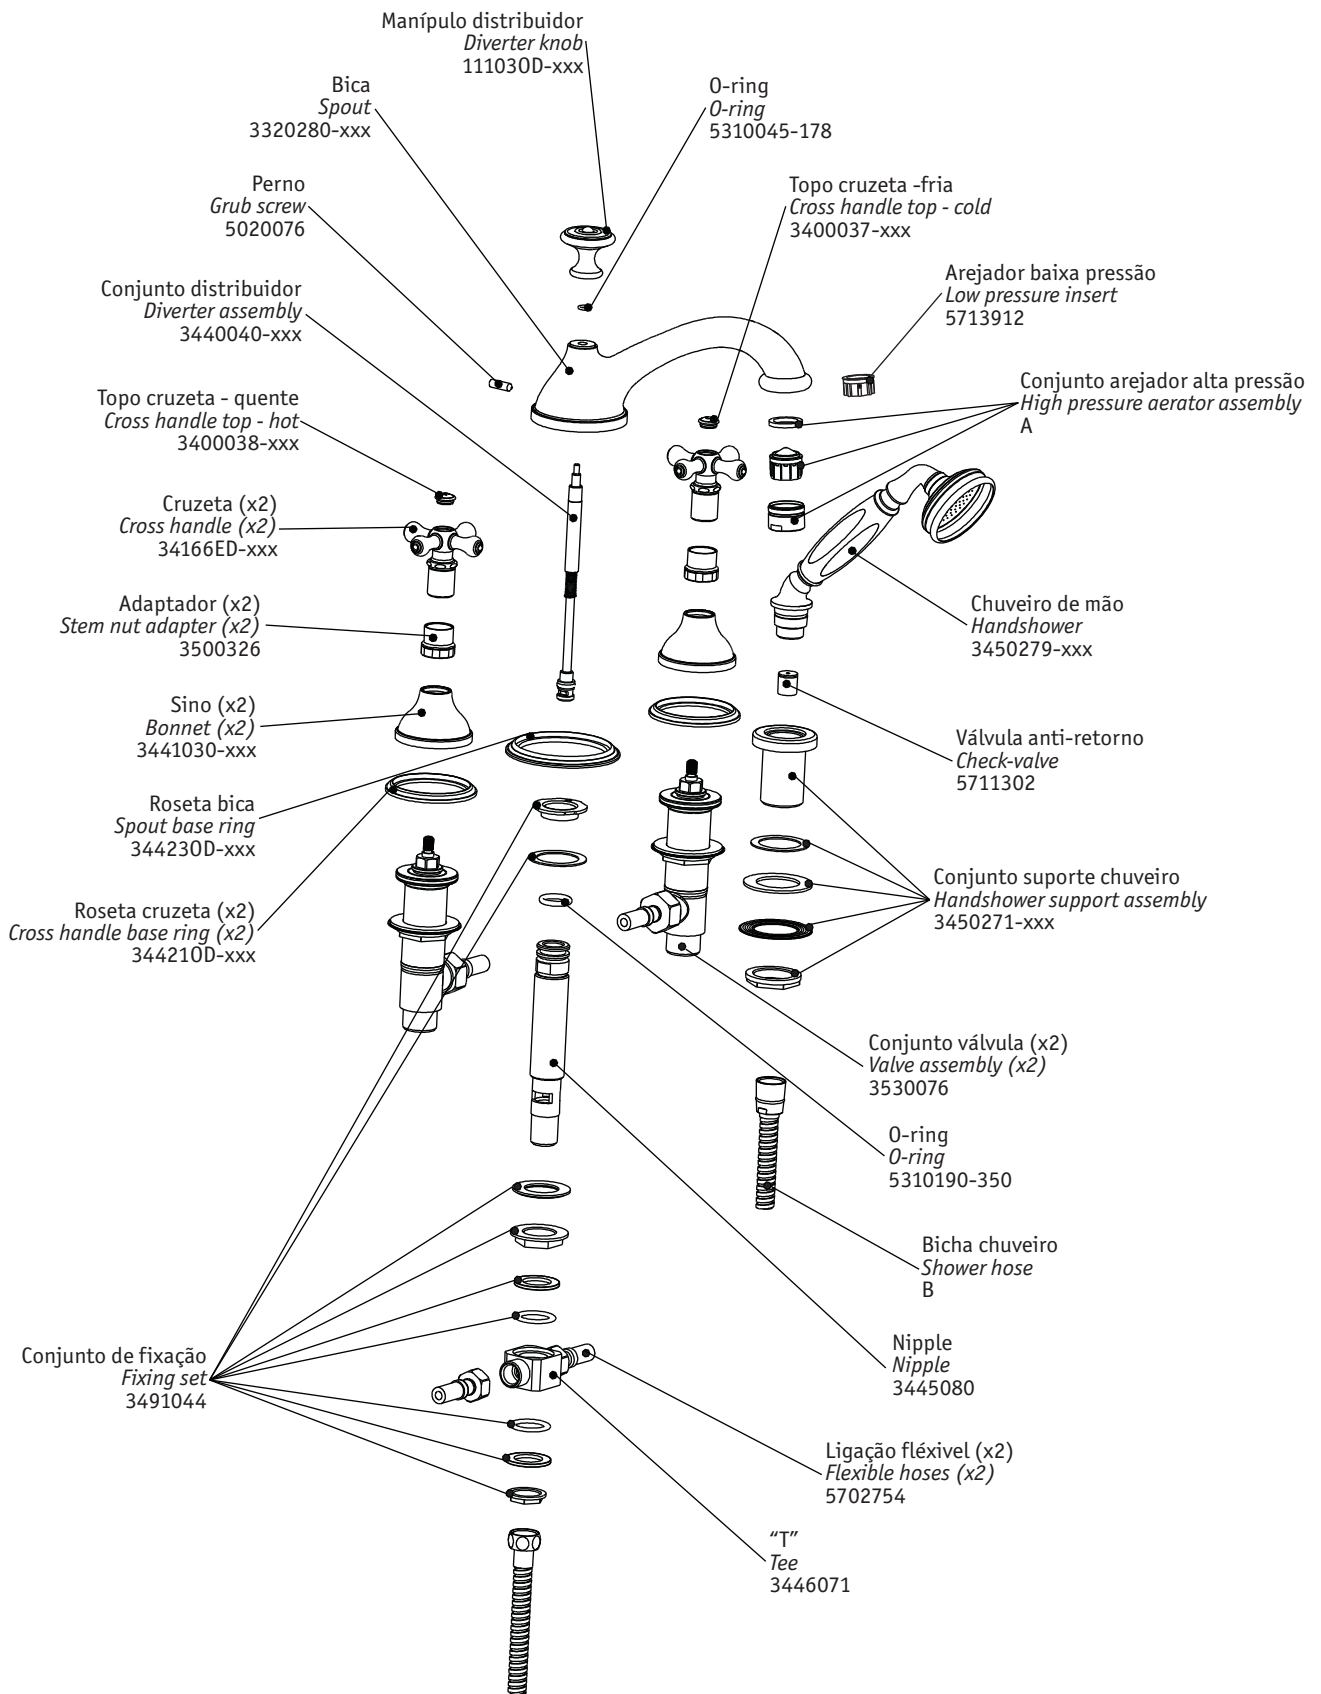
Manípulo distribuidor
Diverter knob
111030D-xxx

Bica
Spout
3320280-xxx

O-ring
O-ring
5310045-178

Perno
Grub screw
5020076

Topo cruzeta -fria
Cross handle top - cold
3400037-xxx

Arejador baixa pressão
Low pressure insert
5713912

Conjunto distribuidor
Diverter assembly
3440040-xxx

Conjunto arejador alta pressão
High pressure aerator assembly
A

Topo cruzeta - quente
Cross handle top - hot
3400038-xxx

Cruzeta (x2)
Cross handle (x2)
34166ED-xxx

Adaptador (x2)
Stem nut adapter (x2)
3500326

Chuveiro de mão
Handshower
3450279-xxx

Sino (x2)
Bonnet (x2)
3441030-xxx

Válvula anti-retorno
Check-valve
5711302

Roseta bica
Spout base ring
344230D-xxx

Conjunto suporte chuveiro
Handshower support assembly
3450271-xxx

Roseta cruzeta (x2)
Cross handle base ring (x2)
344210D-xxx

Conjunto válvula (x2)
Valve assembly (x2)
3530076

O-ring
O-ring
5310190-350

Bicha chuveiro
Shower hose
B

Nipple
Nipple
3445080

Conjunto de fixação
Fixing set
3491044

Ligação fléxivel (x2)
Flexible hoses (x2)
5702754

“T”
Tee
3446071